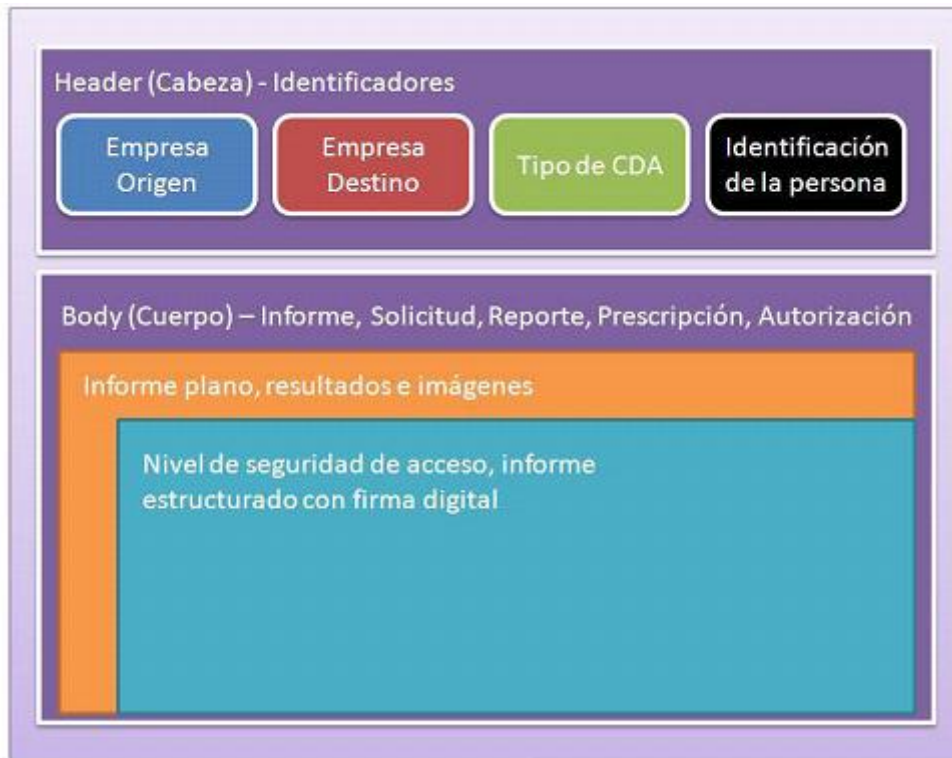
Header (Cabeza) - Identificadores

Empresa Origen

Empresa Destino

Tipo de CDA

Identificación de la persona

Body (Cuerpo) – Informe, Solicitud, Reporte, Prescripción, Autorización

Informe plano, resultados e imágenes

Nivel de seguridad de acceso, informe estructurado con firma digital